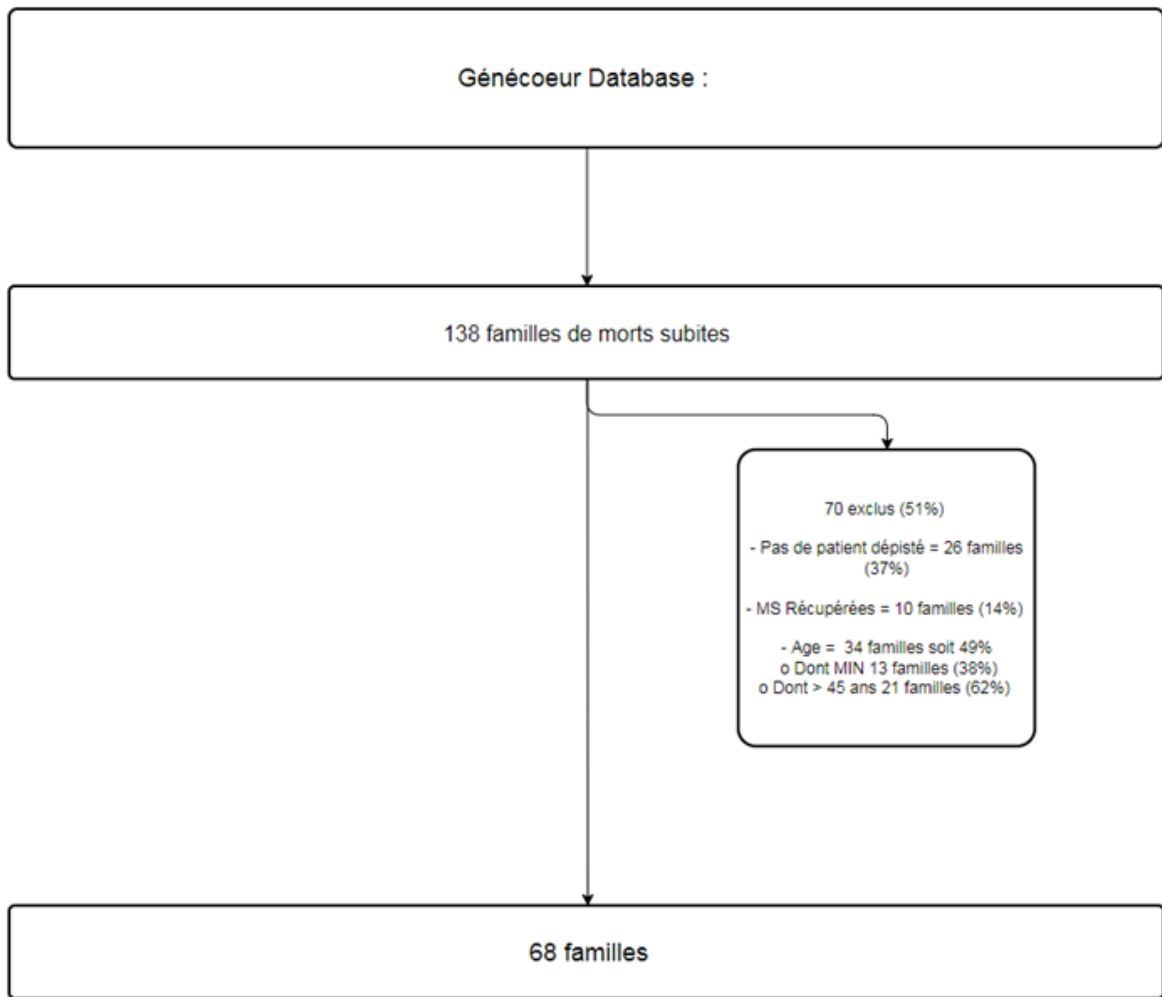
Génécoeur Database :

138 familles de morts subites

70 exclus (51%)

- Pas de patient dépisté = 26 familles (37%)

- MS Récupérées = 10 familles (14%)

- Age = 34 familles soit 49%
o Dont MIN 13 familles (38%)
o Dont > 45 ans 21 familles (62%)

68 familles